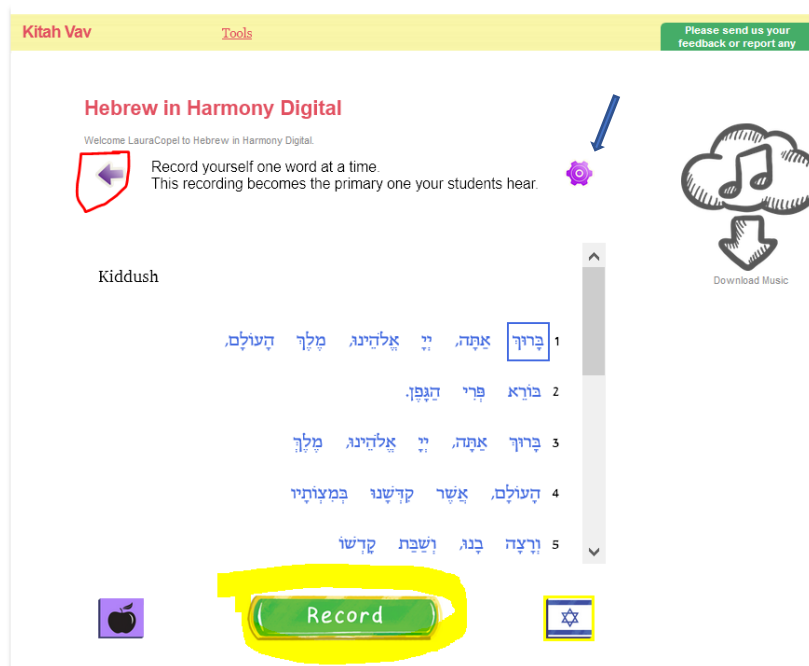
Kitah Vav

Tools

Please send us your feedback or report any

Hebrew in Harmony Digital

Welcome LauraCopel to Hebrew in Harmony Digital.

Record yourself one word at a time.
This recording becomes the primary one your students hear.

Download Music

Kiddush

1 בָּרוּךְ אַתָּה, יְיָ אֱלֹהֵינוּ, מֶלֶךְ הָעוֹלָם,

2 בּוֹרֵא פְּרִי הַגָּפֶן.

3 בָּרוּךְ אַתָּה, יְיָ אֱלֹהֵינוּ, מֶלֶךְ

4 הָעוֹלָם, אֲשֶׁר קִדְּשָׁנוּ בְּמִצְוֹתָיו

5 וְרָצָה בָנוּ, וְשַׁבַּת קָדְשׁוֹ

Record